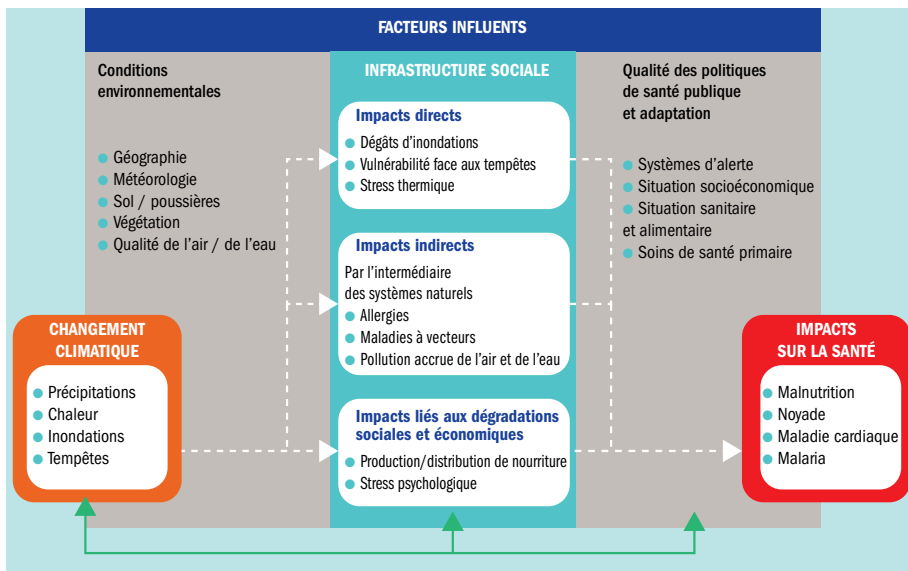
FACTEURS INFLUENTS

Conditions environnementales

- Géographie
- Météorologie
- Sol / poussières
- Végétation
- Qualité de l'air / de l'eau

INFRASTRUCTURE SOCIALE

Impacts directs
- Dégâts d'inondations
- Vulnérabilité face aux tempêtes
- Stress thermique

Impacts indirects
Par l'intermédiaire des systèmes naturels
- Allergies
- Maladies à vecteurs
- Pollution accrue de l'air et de l'eau

Impacts liés aux dégradations sociales et économiques
- Production/distribution de nourriture
- Stress psychologique

Qualité des politiques de santé publique et adaptation

- Systèmes d'alerte
- Situation socioéconomique
- Situation sanitaire et alimentaire
- Soins de santé primaire

CHANGEMENT CLIMATIQUE
- Précipitations
- Chaleur
- Inondations
- Tempêtes

IMPACTS SUR LA SANTÉ
- Malnutrition
- Noyade
- Maladie cardiaque
- Malaria